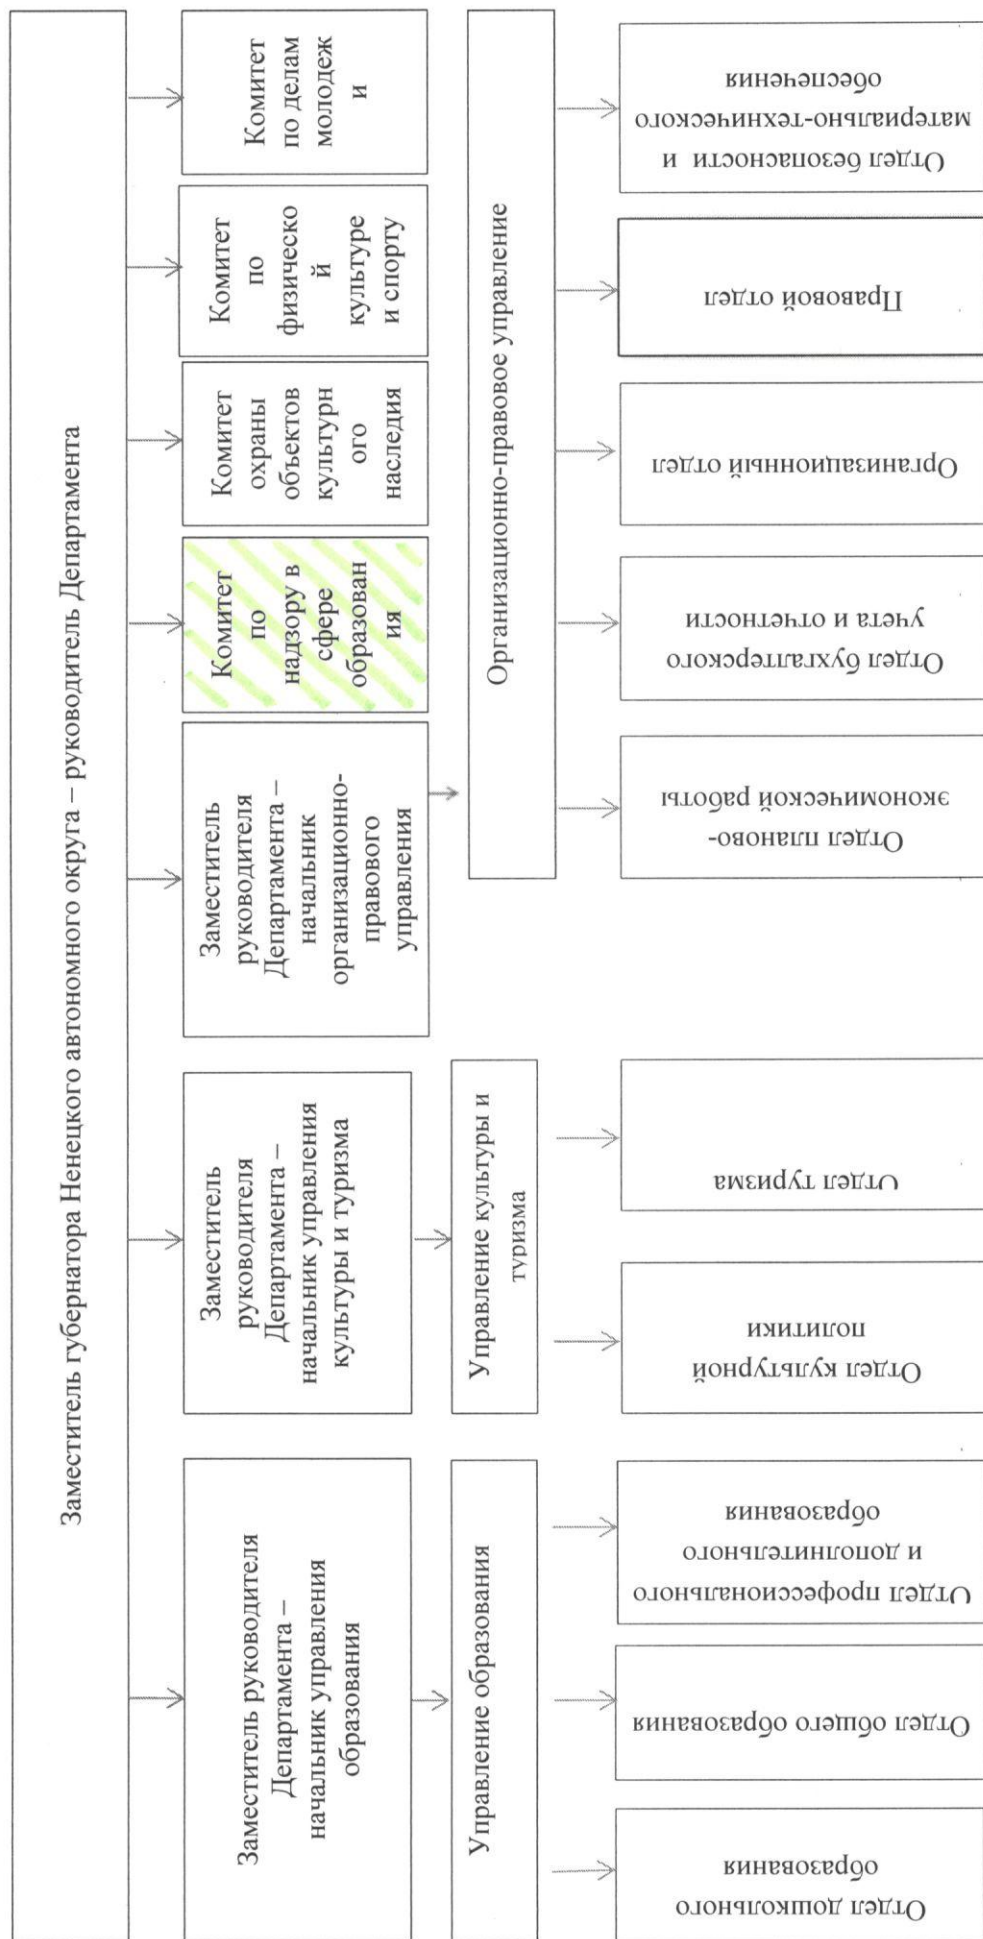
Заместитель губернатора Ненецкого автономного округа – руководитель Департамента

Заместитель руководителя Департамента – начальник управления образования

Управление образования

Отдел дошкольного образования

Отдел общего образования

Отдел профессионального и дополнительного образования

Заместитель руководителя Департамента – начальник управления культуры и туризма

Управление культуры и туризма

Отдел культурной политики

Отдел туризма

Заместитель руководителя Департамента – начальник организационно-правового управления

Организационно-правовое управление

Отдел планово-экономической работы

Отдел бухгалтерского учета и отчетности

Организационный отдел

Правовой отдел

Отдел безопасности и материально-технического обеспечения

Комитет по надзору в сфере образования

Комитет охраны объектов культурного наследия

Комитет по физической культуре и спорту

Комитет по делам молодежи